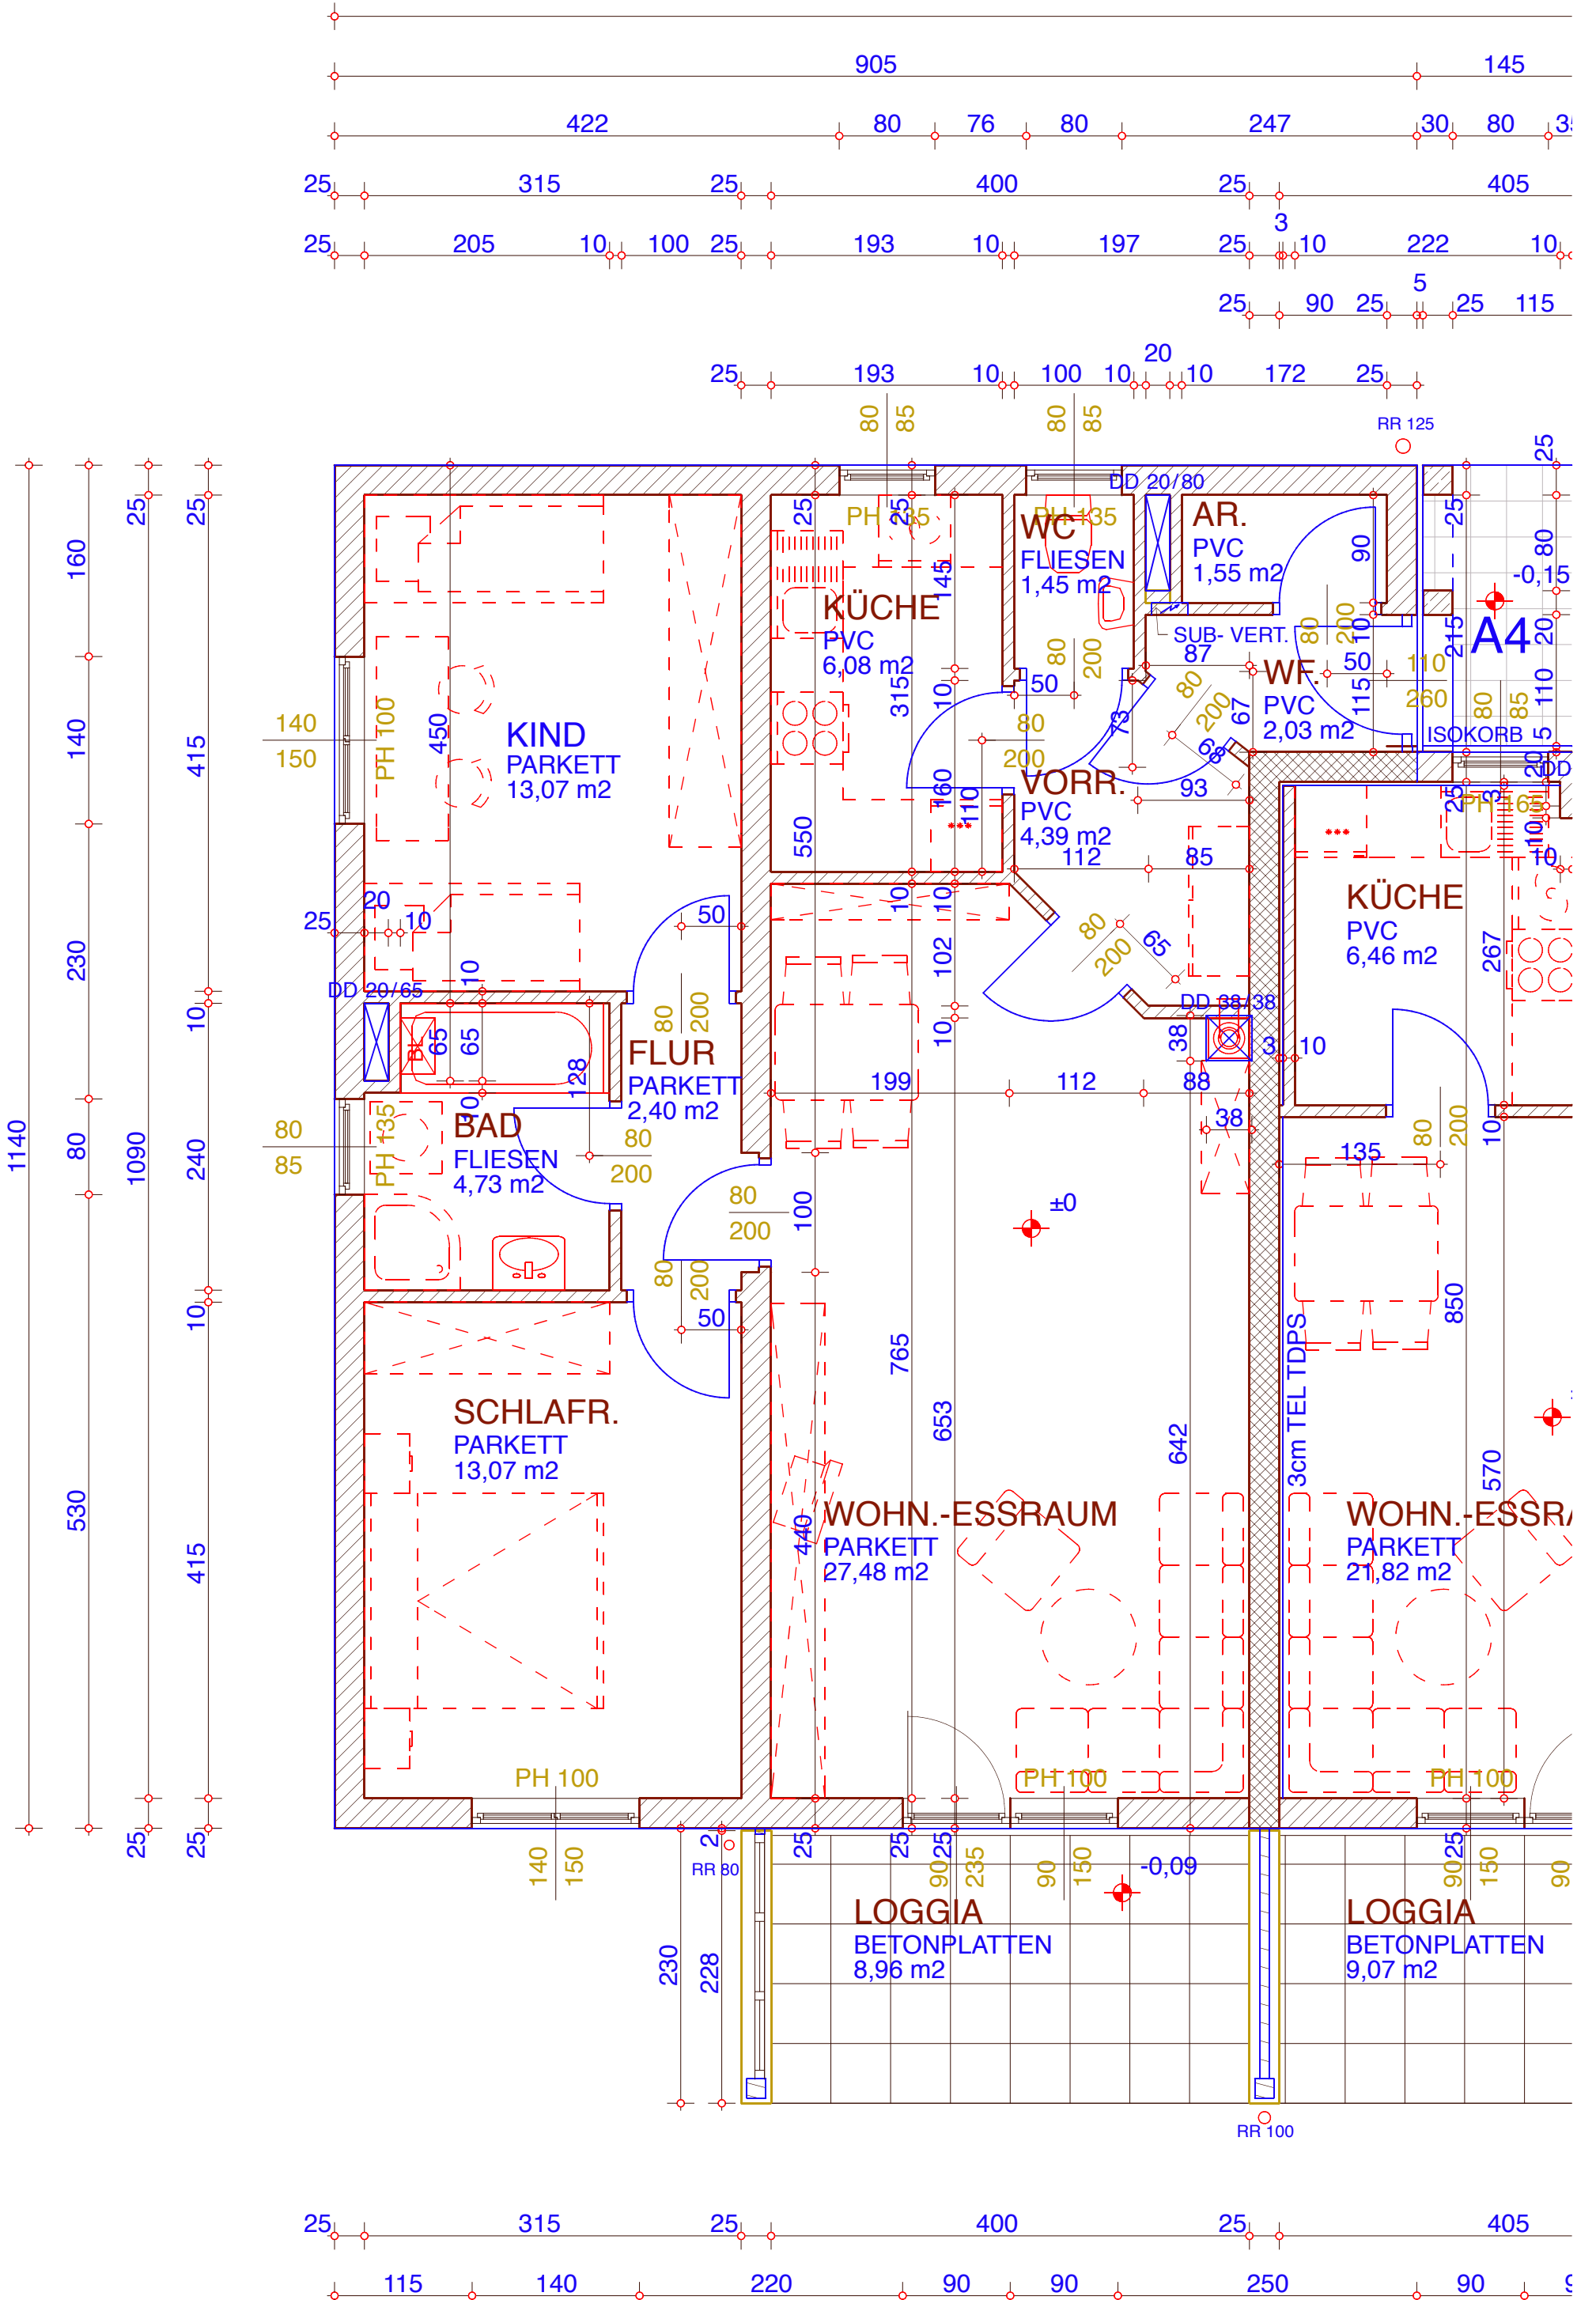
905 145
422 80 76 80 247 30 80
25 315 25 400 25 405
25 205 10 100 25 193 10 197 25 3 10 222 10
25 90 25 5 25 115
25 193 10 100 10 20 10 172 25
80 85 80 85
RR 125

KIND
PARKETT
13,07 m2

KÜCHE
PVC
6,08 m2

WC
FLIESEN
1,45 m2

AR.
PVC
1,55 m2

DD 20/80
PH 135
PH 135
SUB- VERT.
WF.
PVC
2,03 m2

A4
-0,15
ISOKORB

VORR.
PVC
4,39 m2

FLUR
PARKETT
2,40 m2

BAD
FLIESEN
4,73 m2

DD 20/65
DD 38/38

KÜCHE
PVC
6,46 m2

±0

SCHLAFR.
PARKETT
13,07 m2

WOHN.-ESSRAUM
PARKETT
27,48 m2

WOHN.-ESSRA
PARKETT
21,82 m2

3cm TEL TDPS

PH 100
PH 100
PH 100
PH 100

LOGGIA
BETONPLATTEN
8,96 m2

LOGGIA
BETONPLATTEN
9,07 m2

-0,09
RR 80
RR 100

1140 160 140 230 80 530 1090 25 415 10 240 10 415 25
140 150 80 85

25 315 25 400 25 405
115 140 220 90 90 250 90